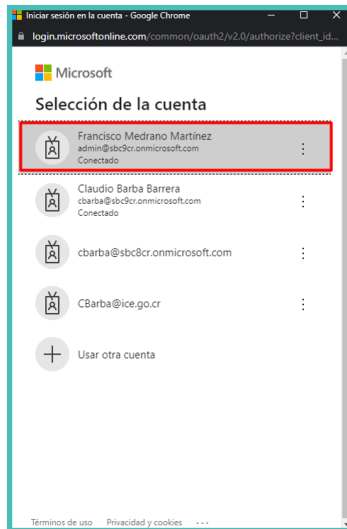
Iniciar sesión en la cuenta - Google Chrome

login.microsoftonline.com/common/oauth2/v2.0/authorize?client_id...

Microsoft

Selección de la cuenta

Francisco Medrano Martínez
admin@sbc9cr.onmicrosoft.com
Conectado

Claudio Barba Barrera
cbarba@sbc9cr.onmicrosoft.com
Conectado

cbarba@sbc8cr.onmicrosoft.com

CBarba@ice.go.cr

Usar otra cuenta

Términos de uso Privacidad y cookies ···